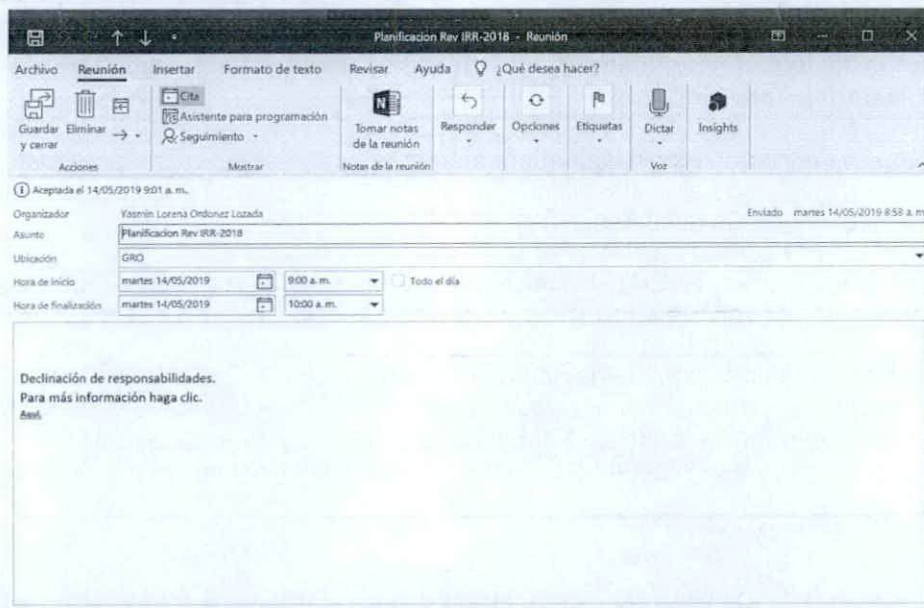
Planificacion Rev IRR-2018 - Reunión

Archivo Reunión Insertar Formato de texto Revisar Ayuda ¿Qué desea hacer?

Guardar y cerrar Eliminar Acciones
Cita Asistente para programación Seguimiento Mostrar
Tomar notas de la reunión Notas de la reunión
Responder Opciones Etiquetas Dictar Voz Insights

Aceptada el 14/05/2019 9:01 a. m.

Organizador Yasmin Lorena Ordonez Lozada Enviado martes 14/05/2019 8:58 a. m.
Asunto Planificacion Rev IRR-2018
Ubicación GRO
Hora de inicio martes 14/05/2019 9:00 a. m. Todo el día
Hora de finalización martes 14/05/2019 10:00 a. m.

Declinación de responsabilidades.
Para más información haga clic.
Aquí.